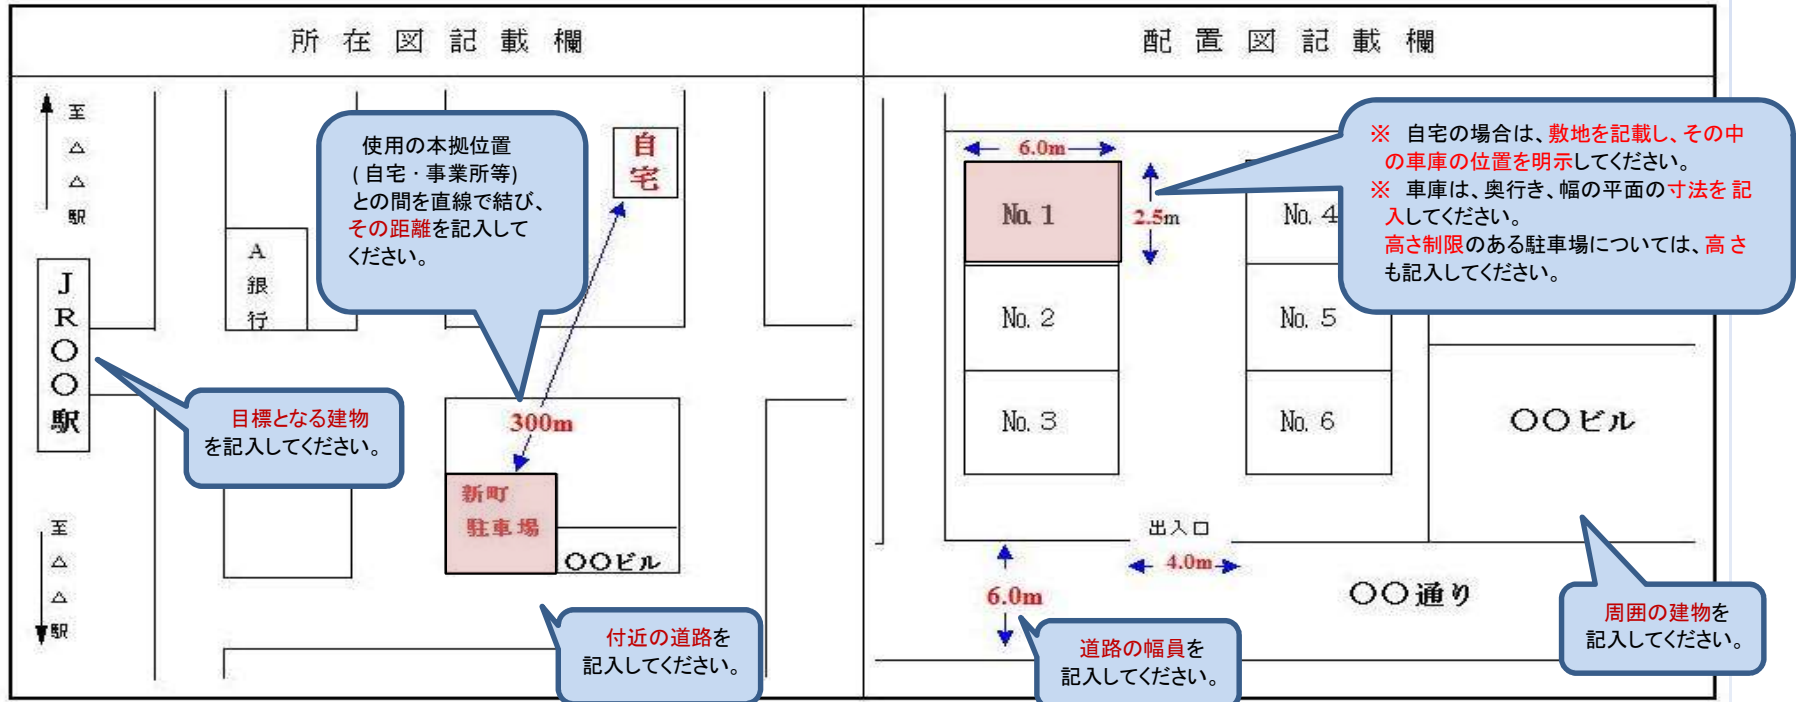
所在図記載欄

配置図記載欄

至
△
△
駅

JR〇〇駅

A
銀
行

使用の本拠位置
(自宅・事業所等)
との間を直線で結び、
その距離を記入して
ください。

自宅

300m

目標となる建物
を記入してください。

新町
駐車場

〇〇ビル

至
△
△
駅

付近の道路を
記入してください。

6.0m

No. 1

2.5m

No. 4

No. 2

No. 5

No. 3

No. 6

※ 自宅の場合は、敷地を記載し、その中の車庫の位置を明示してください。
※ 車庫は、奥行き、幅の平面の寸法を記入してください。
高さ制限のある駐車場については、高さも記入してください。

〇〇ビル

出入口

4.0m

6.0m

〇〇通り

道路の幅員を
記入してください。

周囲の建物を
記入してください。